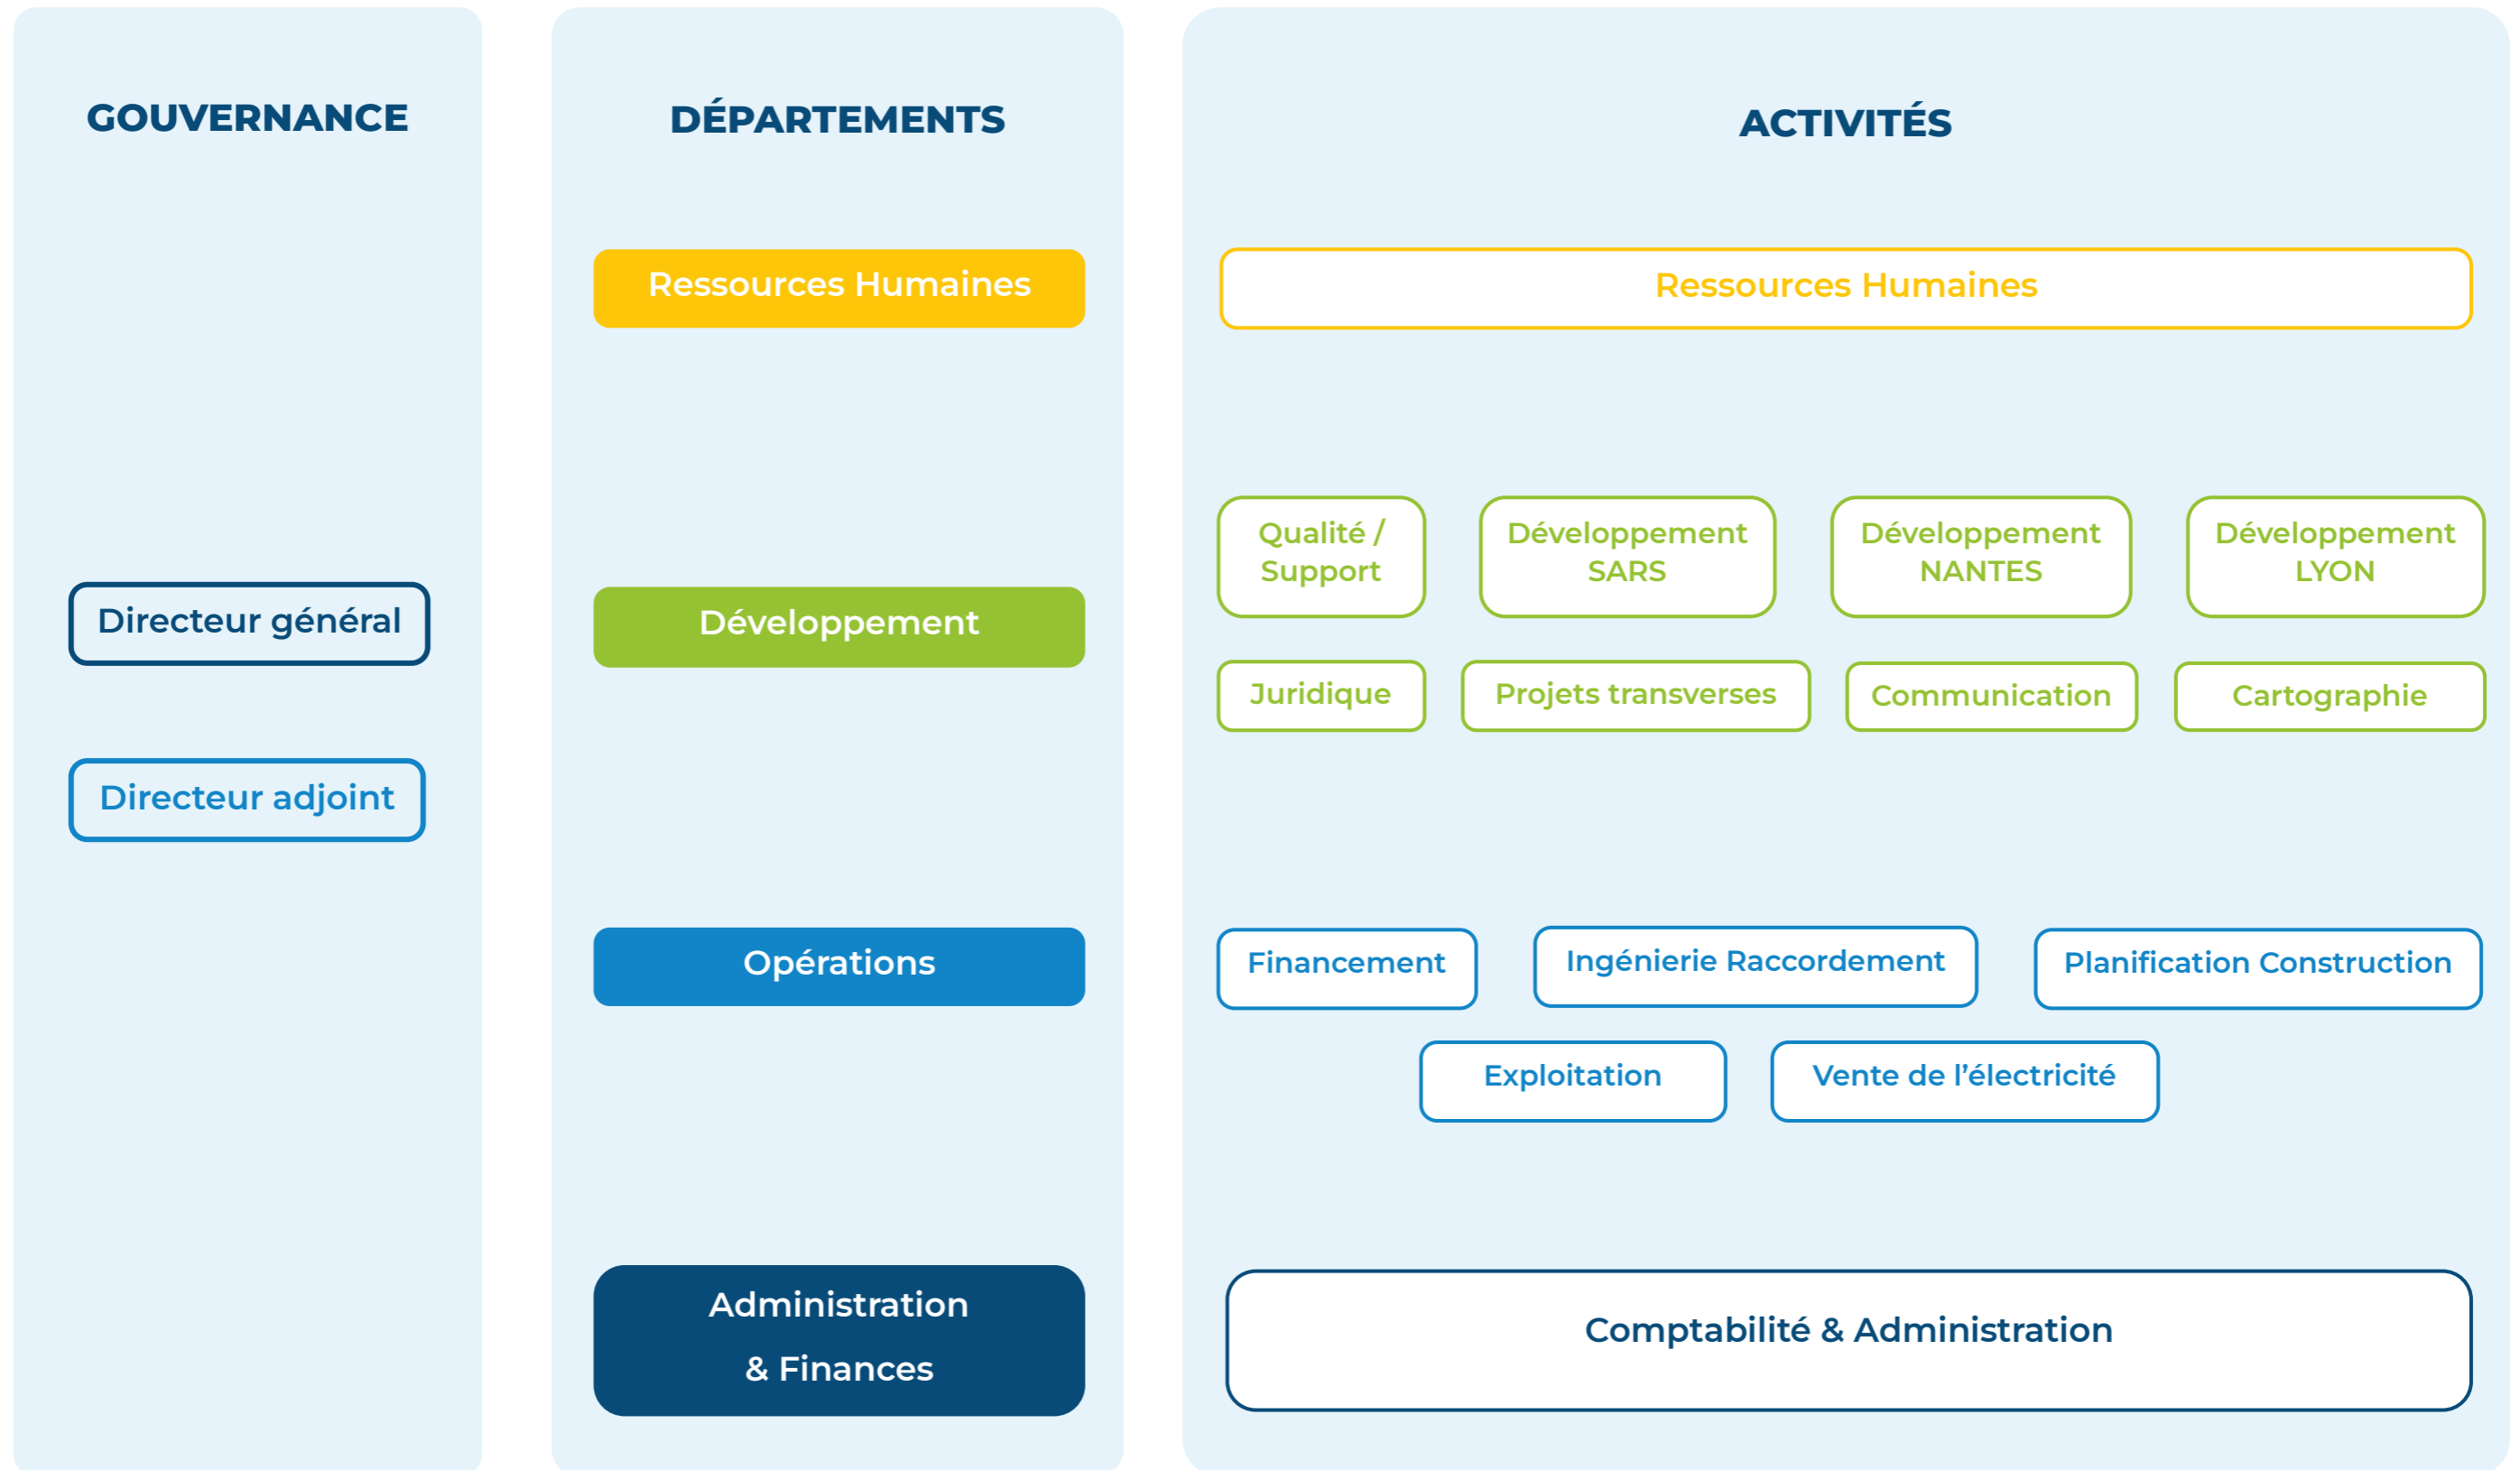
GOUVERNANCE

Directeur général

Directeur adjoint

DÉPARTEMENTS

Ressources Humaines

Développement

Opérations

Administration & Finances

ACTIVITÉS

Ressources Humaines

Qualité / Support

Développement SARS

Développement NANTES

Développement LYON

Juridique

Projets transverses

Communication

Cartographie

Financement

Ingénierie Raccordement

Planification Construction

Exploitation

Vente de l'électricité

Comptabilité & Administration